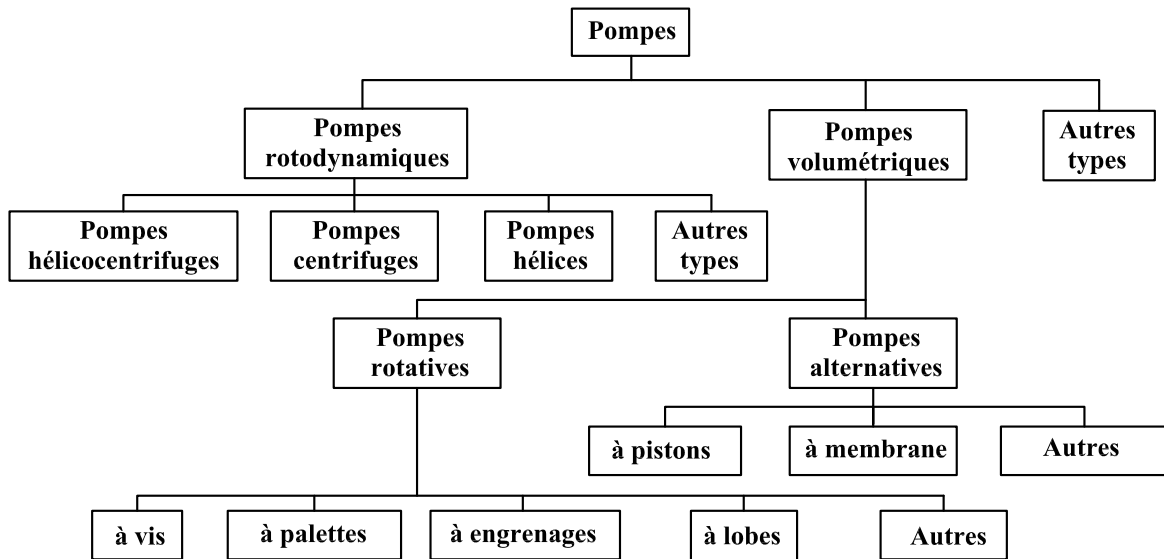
Pompes

Pompes rotodynamiques

Pompes volumétriques

Autres types

Pompes hélicocentrifuges

Pompes centrifuges

Pompes hélices

Autres types

Pompes rotatives

Pompes alternatives

à pistons

à membrane

Autres

à vis

à palettes

à engrenages

à lobes

Autres